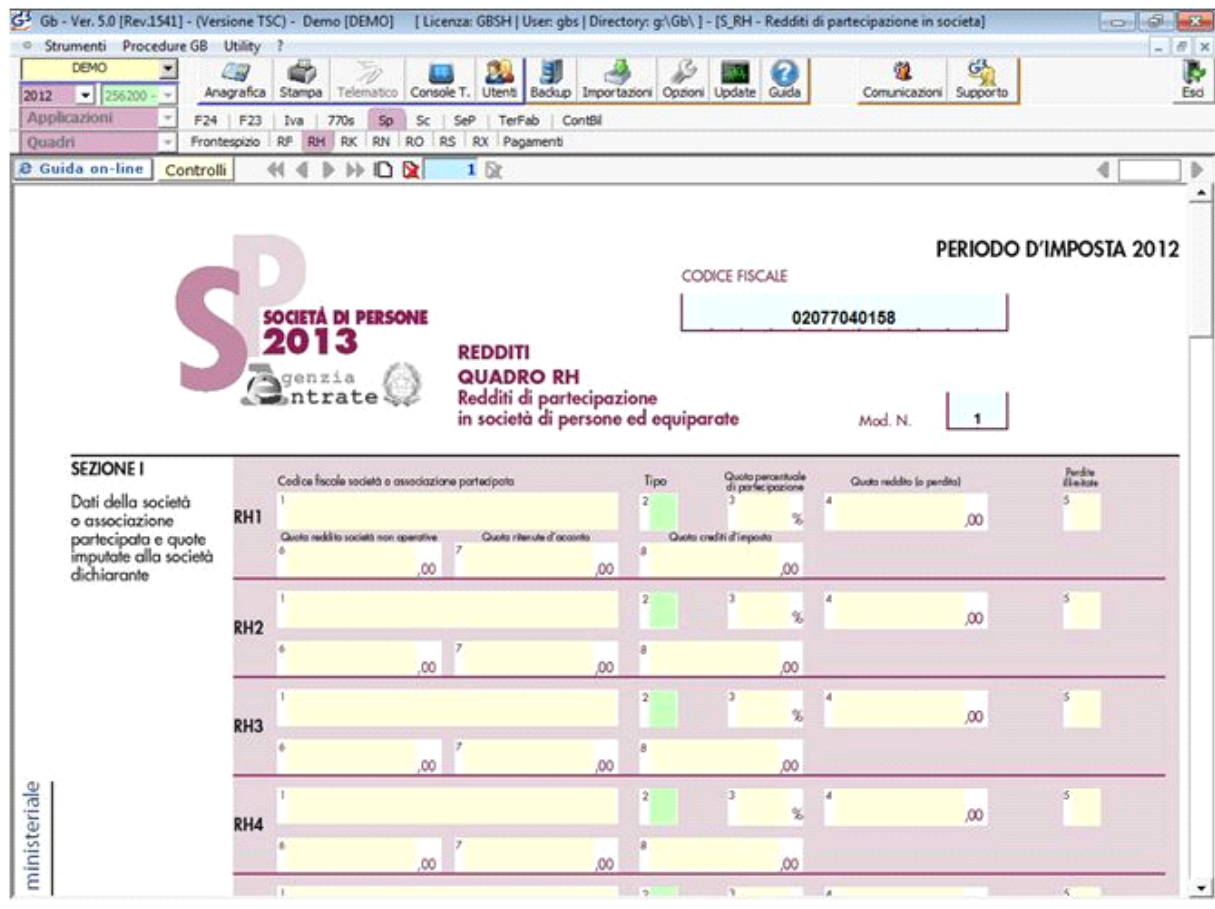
Gb - Ver. 5.0 [Rev.1541] - (Versione TSC) - Demo [DEMO] [ Licenza: GBSH | User: gbs | Directory: g:\Gb\ ] - [S_RH - Redditi di partecipazione in societa]

Strumenti Procedure GB Utility ?

DEMO
2012 256200
Anagrafica Stampa Telematico Console T. Utenti Backup Importazioni Opzioni Update Guida Comunicazioni Supporto Esci

Applicazioni F24 F23 Iva 770s Sp Sc SeP TerFab ContBil
Quadri Frontespizio RF RH RK RN RO RS RX Pagamenti

Guida on-line Controlli 1

PERIODO D'IMPOSTA 2012

CODICE FISCALE
02077040158

SOCIETÀ DI PERSONE
2013
Agenzia Entrate

REDDITI
QUADRO RH
Redditi di partecipazione in società di persone ed equiparate

Mod. N. 1

SEZIONE I
Dati della società o associazione partecipata e quote imputate alla società dichiarante

| | Codice fiscale società o associazione partecipata | Tipo | Quota percentuale di partecipazione | Quota reddito (o perdita) | Perdite illimitate |
|---|---|---|---|---|---|
| RH1 | 1 | 2 | 3 % | 4 ,00 | 5 |
| | Quota reddito società non operative 6 ,00 | Quota ritenute d'acconto 7 ,00 | Quota crediti d'imposta 8 ,00 | | |
| RH2 | 1 | 2 | 3 % | 4 ,00 | 5 |
| | 6 ,00 | 7 ,00 | 8 ,00 | | |
| RH3 | 1 | 2 | 3 % | 4 ,00 | 5 |
| | 6 ,00 | 7 ,00 | 8 ,00 | | |
| RH4 | 1 | 2 | 3 % | 4 ,00 | 5 |
| | 6 ,00 | 7 ,00 | 8 ,00 | | |

ministeriale